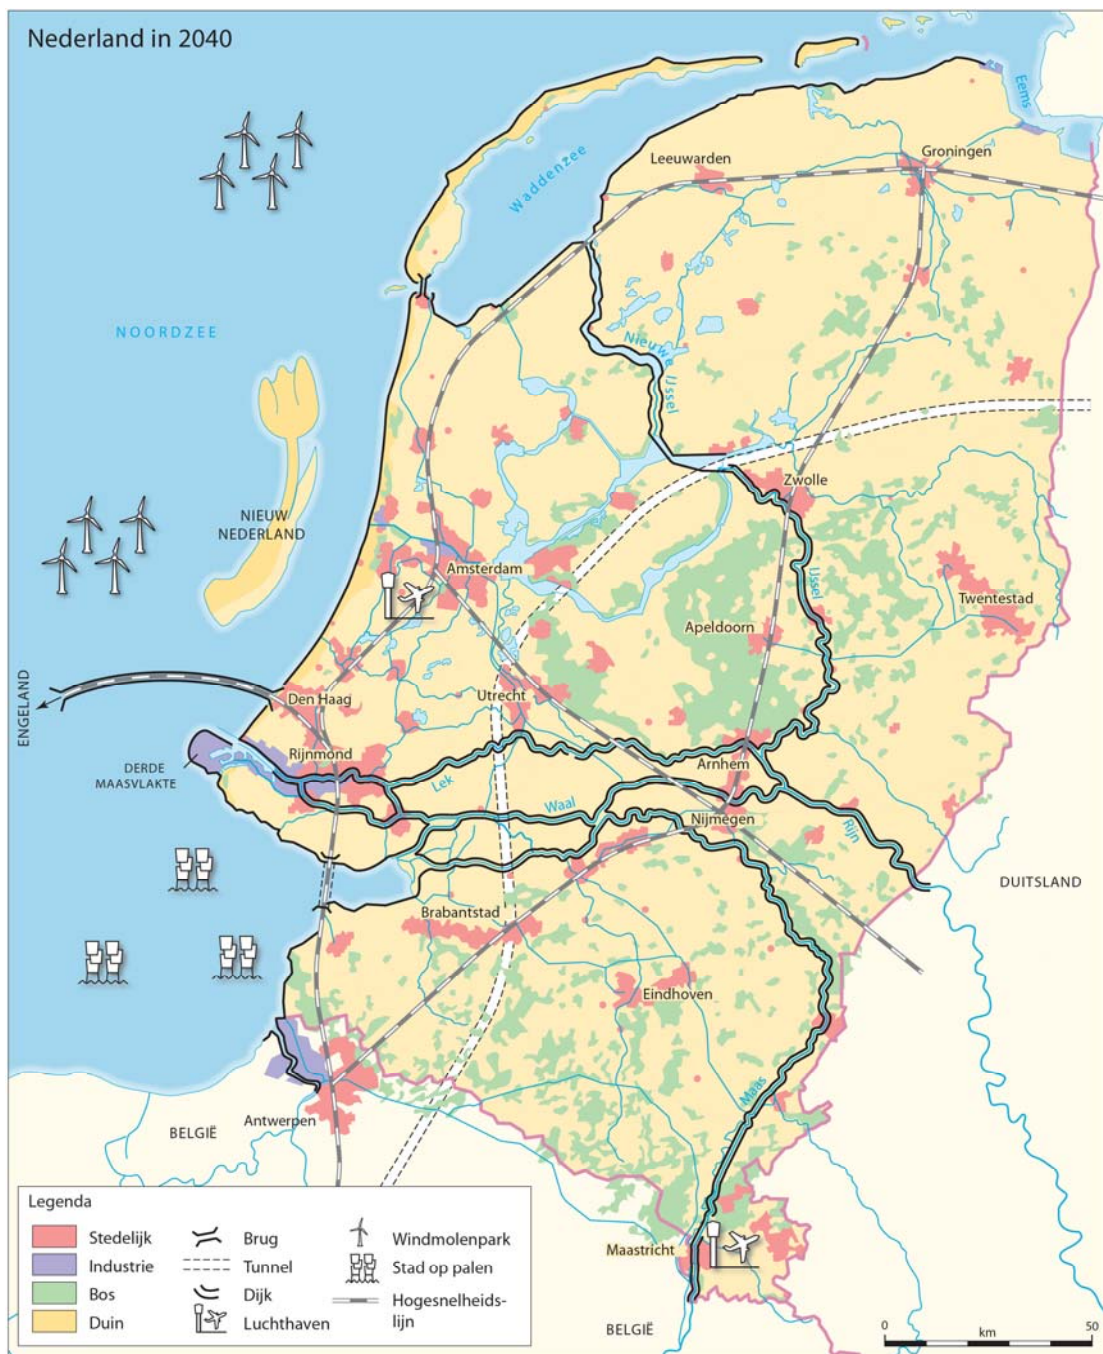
Nederland in 2040

Waddenzee

Eems

Leeuwarden

Groningen

NOORDZEE

Nieuwe IJssel

NIEUW NEDERLAND

Zwolle

Amsterdam

IJssel

Twentestad

Apeldoorn

ENGELAND

Den Haag

Utrecht

DERDE MAASVLAKTE

Rijnmond

Arnhem

Lek

Waal

Nijmegen

Rijn

DUITSLAND

Brabantstad

Eindhoven

BELGIË

Antwerpen

Maas

Maastricht

BELGIË

Legenda

Stedelijk

Industrie

Bos

Duin

Brug

Tunnel

Dijk

Luchthaven

Windmolenpark

Stad op palen

Hogesnelheidslijn

0 km 50